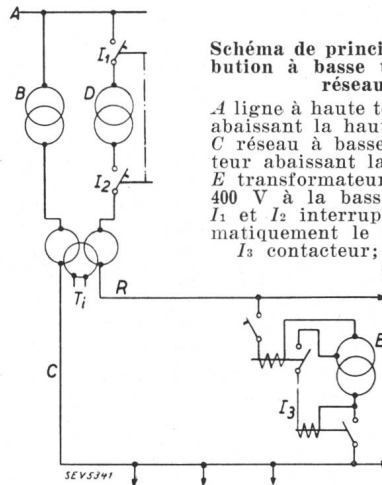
A

B

D

$I_1$

$I_2$

$T_i$

R

C

$I_3$

E

SEV5341

Schéma de princi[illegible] bution à basse t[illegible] réseau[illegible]

*A* ligne à haute te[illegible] abaissant la haut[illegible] *C* réseau à basse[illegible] teur abaissant la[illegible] *E* transformateur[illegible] 400 V à la bass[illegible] $I_1$ et $I_2$ interrup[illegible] matiquement le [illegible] $I_3$ contacteur; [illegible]